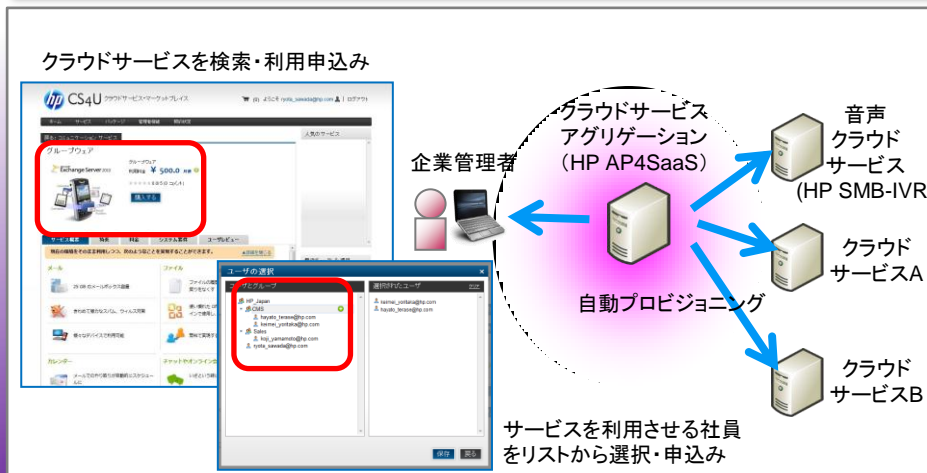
クラウドサービスを検索・利用申込み

CS4U クラウドサービス・マーケットプレイス

グループウェア

Exchange Server 2010

¥ 500.0

購入する

ユーザの選択

HP_Japan
CMS
hayato_terase@hp.com
keimei_yoritaka@hp.com
Sales
koji_yamamoto@hp.com
ryota_sawada@hp.com

選択されたユーザ
keimei_yoritaka@hp.com
hayato_terase@hp.com

保存 戻る

企業管理者

クラウドサービス アグリゲーション (HP AP4SaaS)

自動プロビジョニング

音声 クラウド サービス (HP SMB-IVR

クラウド サービスA

クラウド サービスB

サービスを利用させる社員をリストから選択・申込み